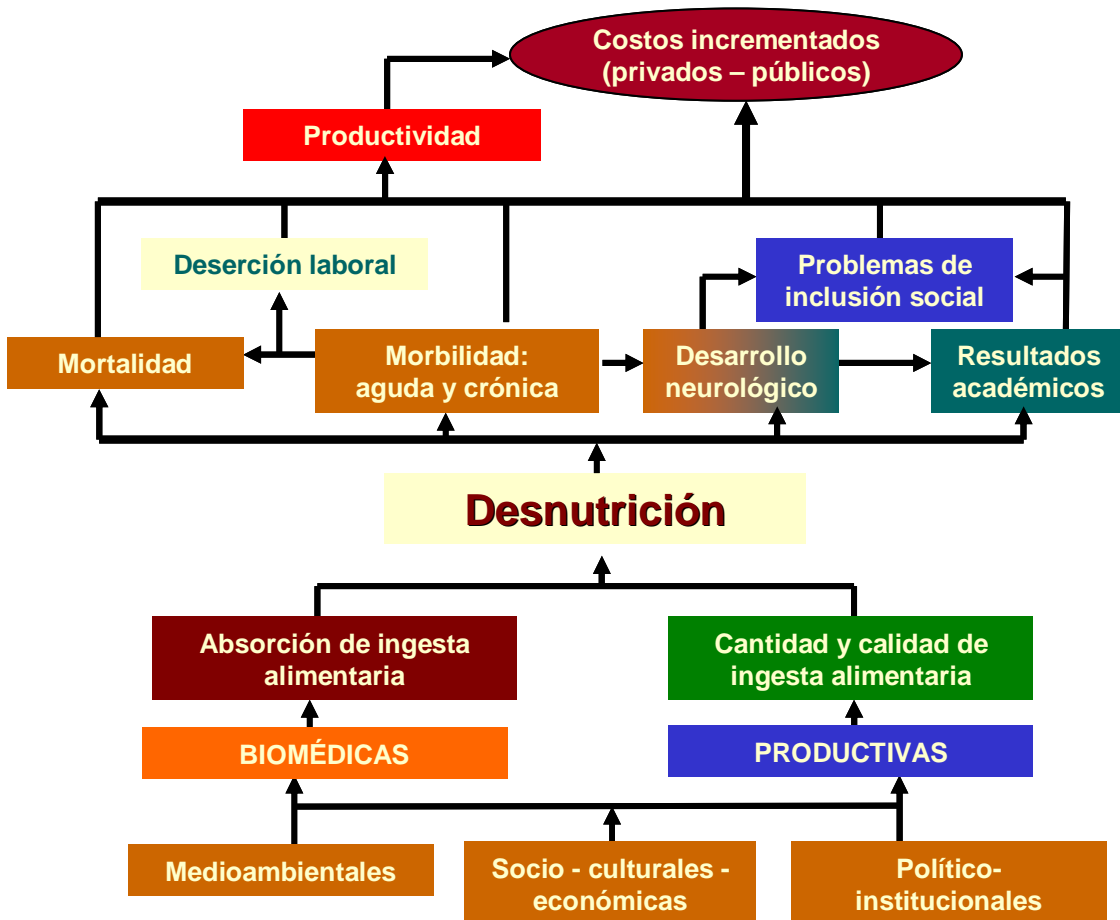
Costos incrementados (privados – públicos)

Productividad

Deserción laboral

Problemas de inclusión social

Mortalidad

Morbilidad: aguda y crónica

Desarrollo neurológico

Resultados académicos

Desnutrición

Absorción de ingesta alimentaria

Cantidad y calidad de ingesta alimentaria

BIOMÉDICAS

PRODUCTIVAS

Medioambientales

Socio - culturales - económicas

Político-institucionales